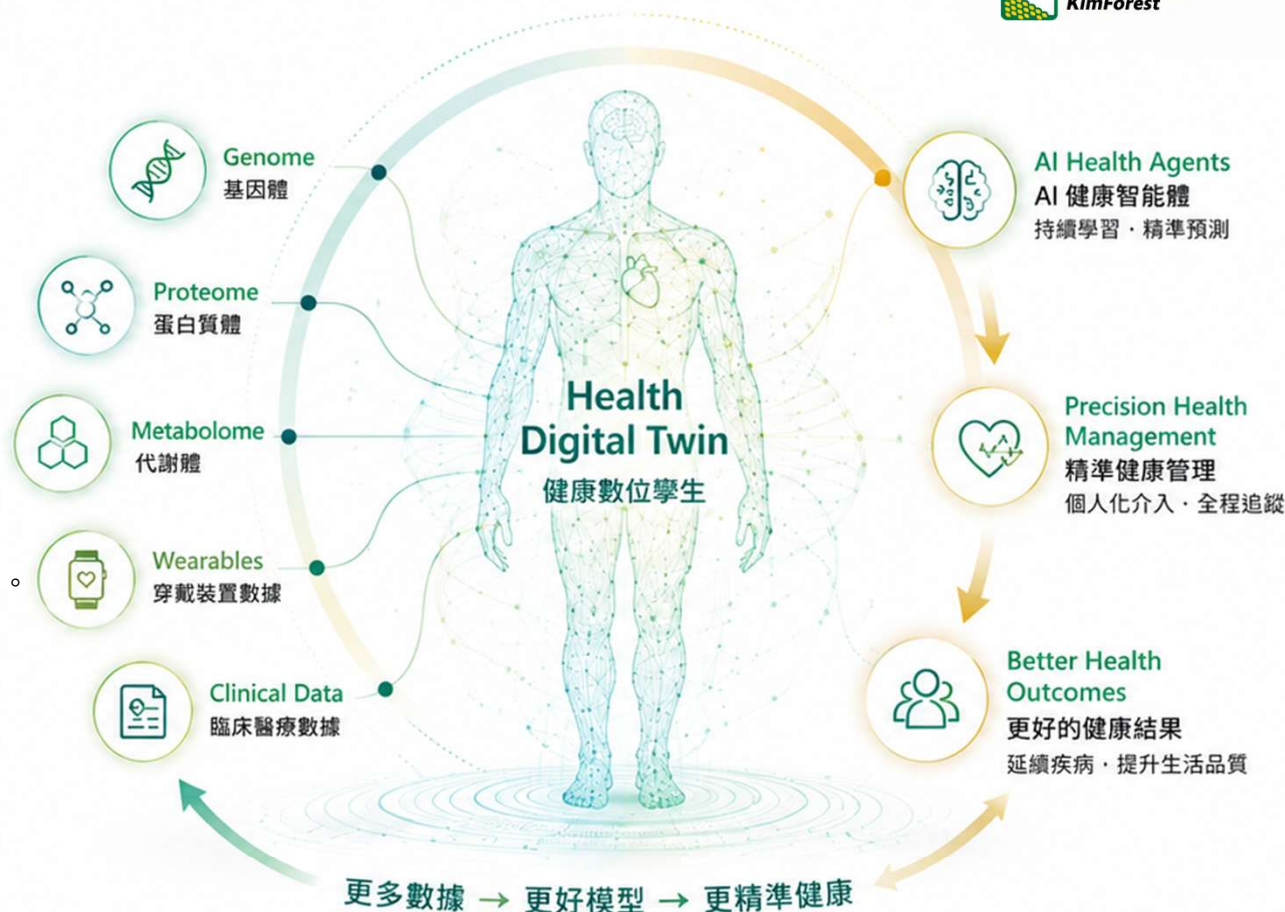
KimForest

Genome
基因體

Proteome
蛋白質體

Metabolome
代謝體

Wearables
穿戴裝置數據

Clinical Data
臨床醫療數據

Health Digital Twin
健康數位孿生

AI Health Agents
AI 健康智能體
持續學習・精準預測

Precision Health Management
精準健康管理
個人化介入・全程追蹤

Better Health Outcomes
更好的健康結果
延續疾病・提升生活品質

更多數據 → 更好模型 → 更精準健康